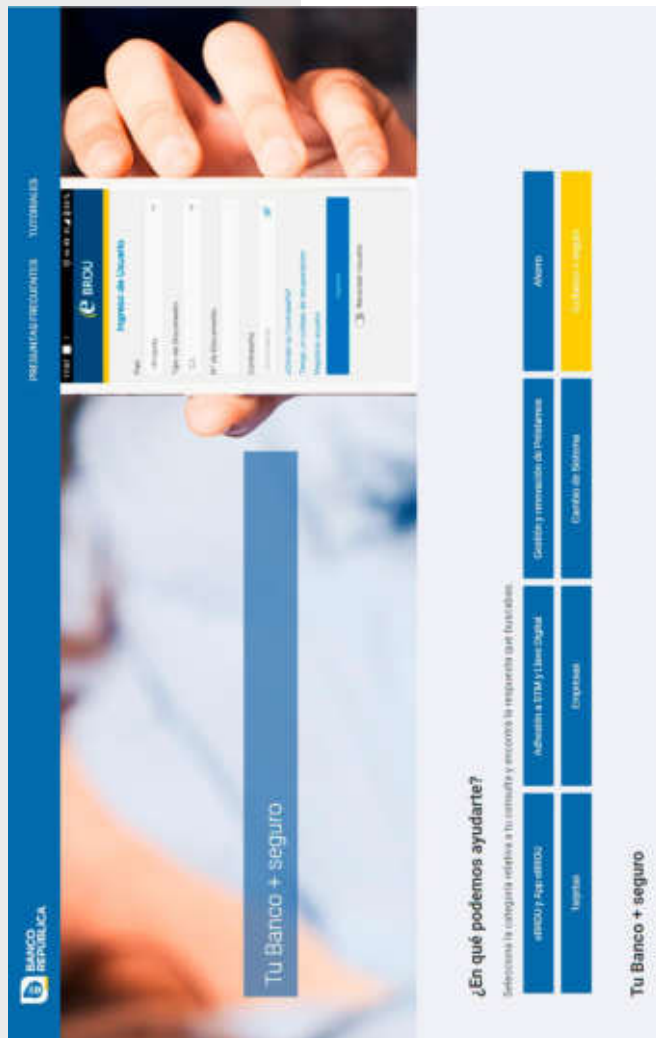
BANCO REPÚBLICA

PREGUNTAS FRECUENTES TUTORIALES

Tu Banco + seguro

eBROU

Ingreso de Usuario

País

Uruguay

Tipo de Documento

C.I.

N° de documento

Contraseña

¿Olvidó su Contraseña?

Tengo un código de desbloqueo

Registro usuario

Ingresar

Recordar usuario

¿En qué podemos ayudarte?

Selecciona la categoría relativa a tu consulta y encontrá la respuesta que buscabas.

eBROU y App eBROU

Adhesión a STM y Llave Digital

Gestión y renovación de Préstamos

Ahorro

Tarjetas

Empresas

Cambio de Sistema

Tu Banco + seguro

Tu Banco + seguro